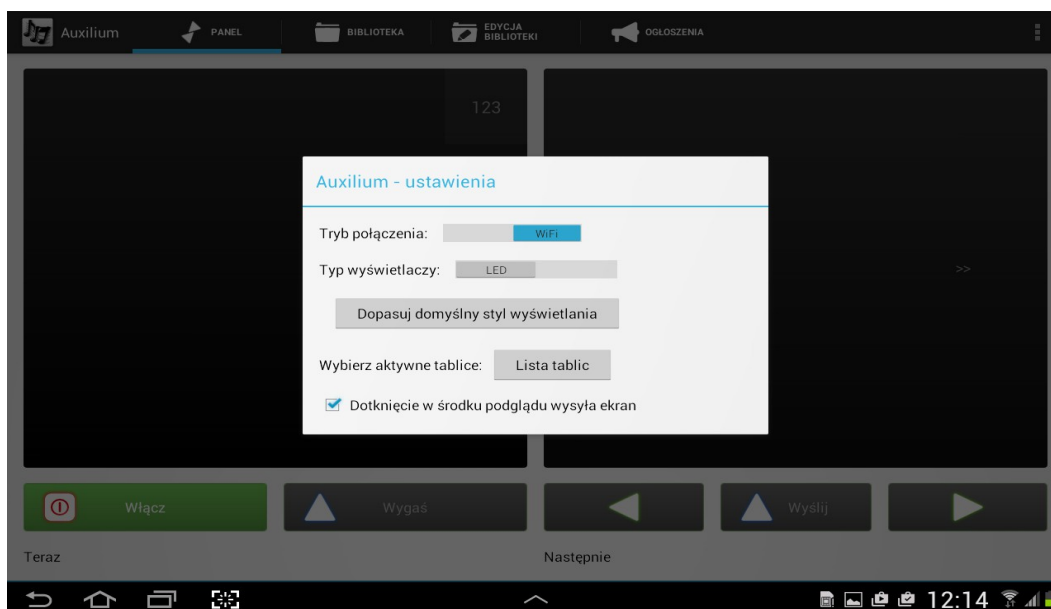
Auxilium PANEL BIBLIOTEKA EDYCJA BIBLIOTEKI OGŁOSZENIA

123

>>

Auxilium - ustawienia

Tryb połączenia: WiFi

Typ wyświetlaczy: LED

Dopasuj domyślny styl wyświetlania

Wybierz aktywne tablice: Lista tablic

Dotknięcie w środku podglądu wysyła ekran

Włącz Wygaś Wyślij

Teraz

Następnie

12:14